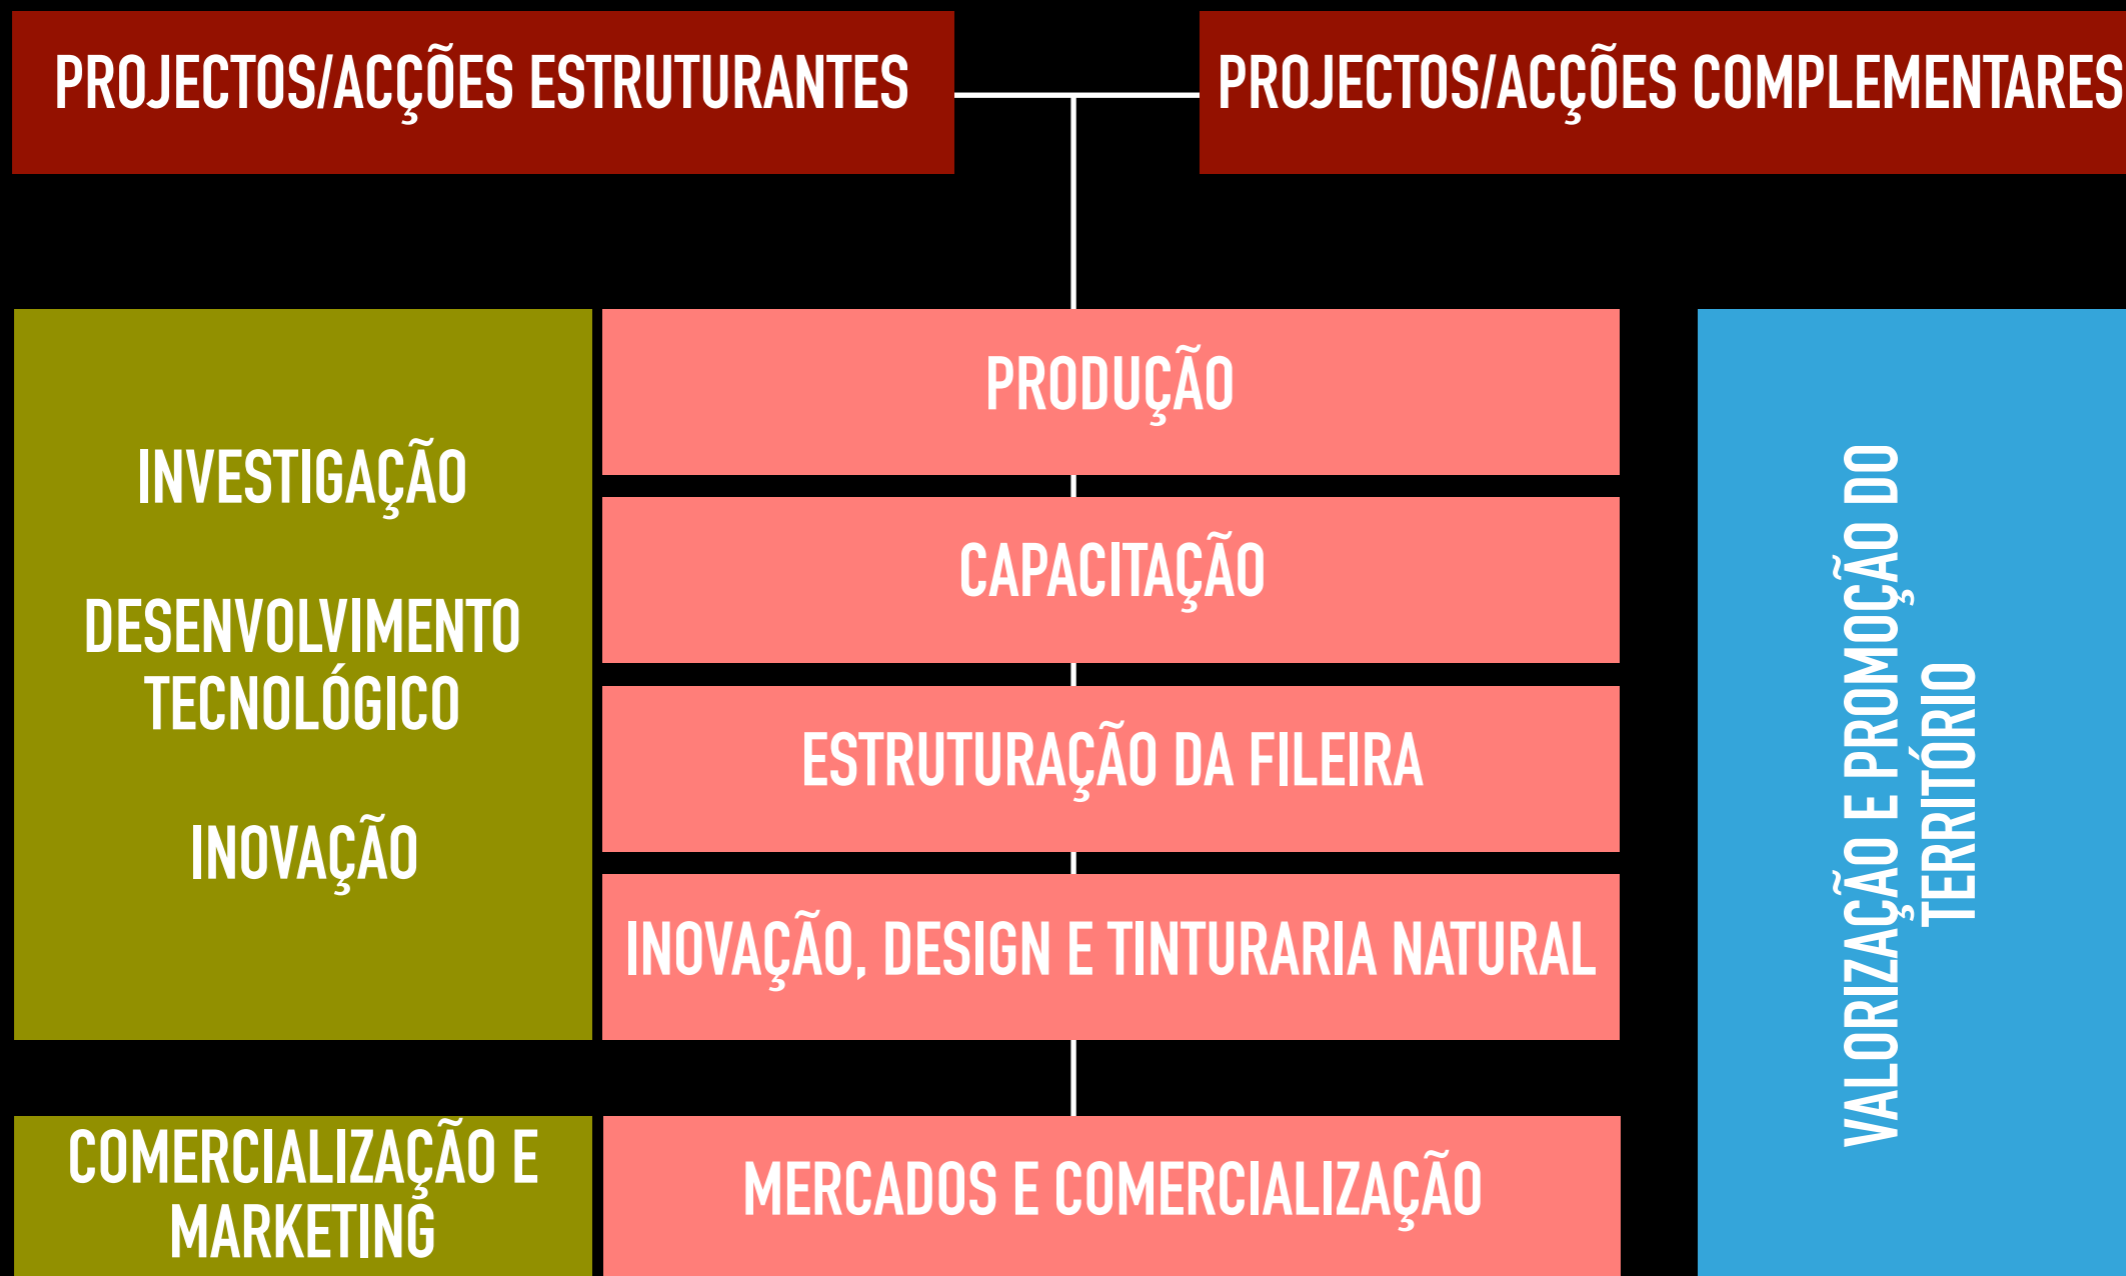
PROJECTOS/ACÇÕES ESTRUTURANTES

PROJECTOS/ACÇÕES COMPLEMENTARES

INVESTIGAÇÃO

DESENVOLVIMENTO TECNOLÓGICO

INOVAÇÃO

PRODUÇÃO

CAPACITAÇÃO

ESTRUTURAÇÃO DA FILEIRA

INOVAÇÃO, DESIGN E TINTURARIA NATURAL

VALORIZAÇÃO E PROMOÇÃO DO TERRITÓRIO

COMERCIALIZAÇÃO E MARKETING

MERCADOS E COMERCIALIZAÇÃO